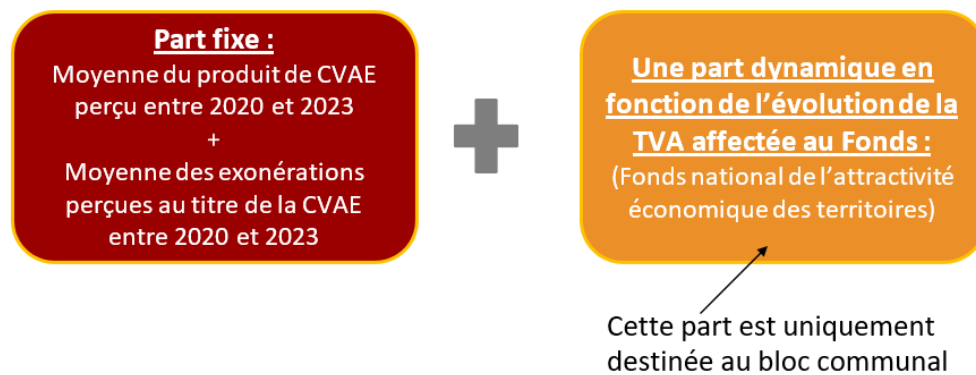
Part fixe :
Moyenne du produit de CVAE perçu entre 2020 et 2023
+
Moyenne des exonérations perçues au titre de la CVAE entre 2020 et 2023

Une part dynamique en fonction de l'évolution de la TVA affectée au Fonds :
(Fonds national de l'attractivité économique des territoires)

Cette part est uniquement destinée au bloc communal